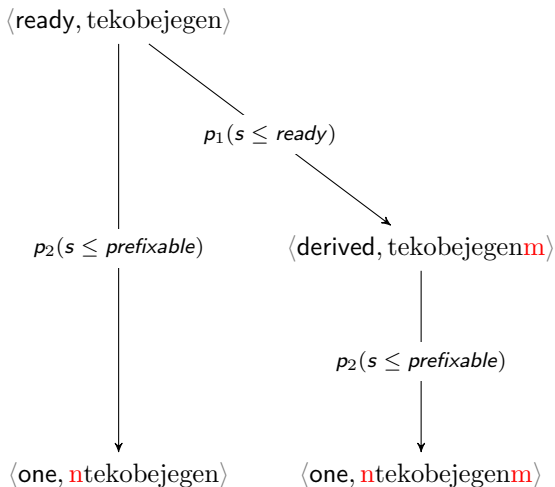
$\langle$ready, tekobejegen$\rangle$

$p_1(s \leq ready)$

$p_2(s \leq prefixable)$

$\langle$derived, tekobejegenm$\rangle$

$p_2(s \leq prefixable)$

$\langle$one, ntekobejegen$\rangle$

$\langle$one, ntekobejegenm$\rangle$